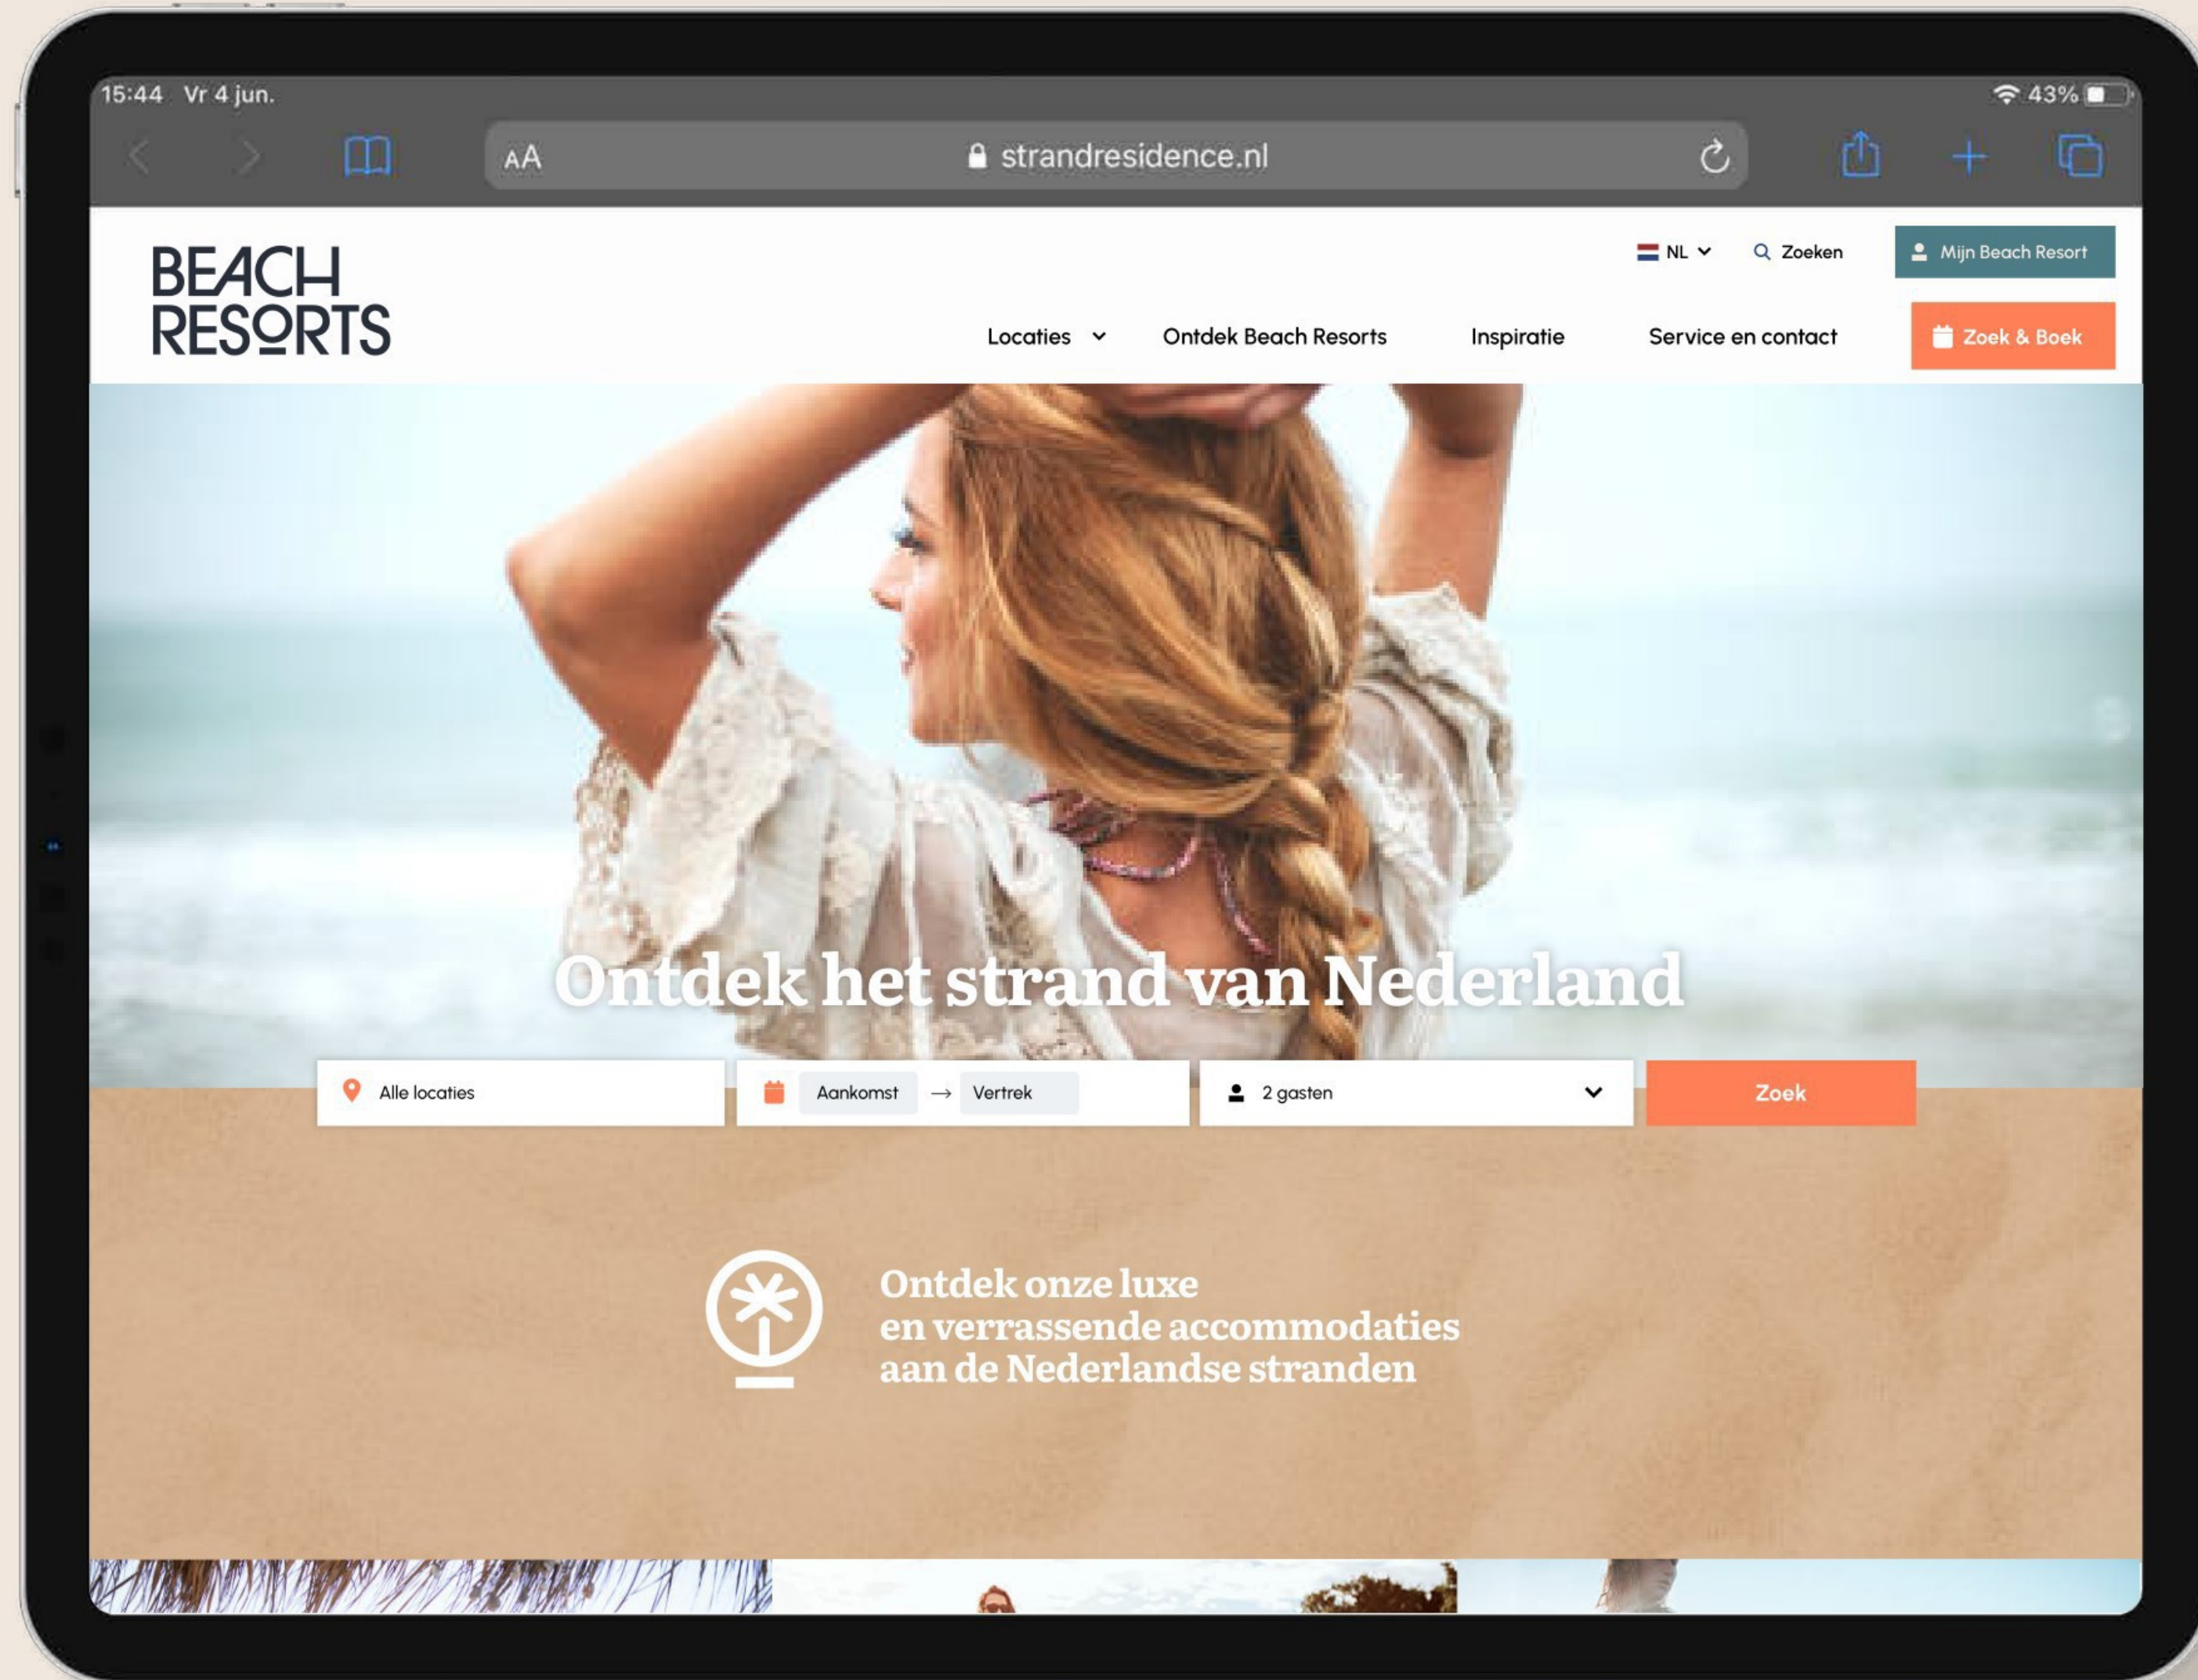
15:44 Vr 4 jun.

43%

AA strandresidence.nl

BEACH RESORTS

NL Zoeken Mijn Beach Resort

Locaties Ontdek Beach Resorts Inspiratie Service en contact Zoek & Boek

Ontdek het strand van Nederland

Alle locaties Aankomst → Vertrek 2 gasten Zoek

Ontdek onze luxe
en verrassende accommodaties
aan de Nederlandse stranden